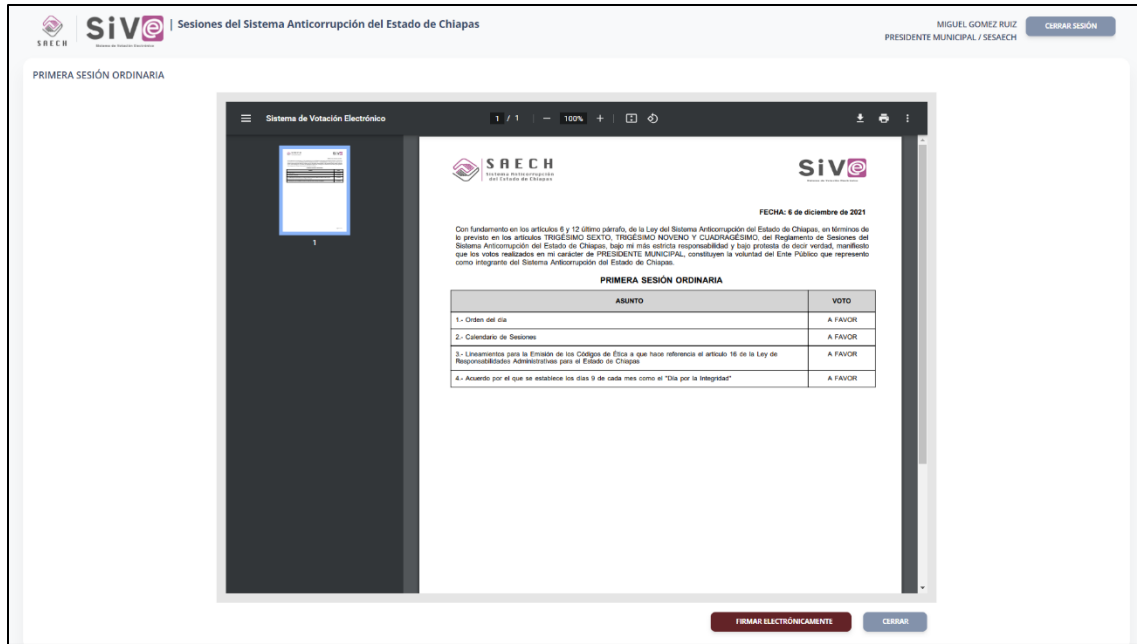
SAECH

SiVe

Sistema de Votación Electrónico

| Sesiones del Sistema Anticorrupción del Estado de Chiapas

MIGUEL GOMEZ RUIZ
PRESIDENTE MUNICIPAL / SESAECH

CERRAR SESIÓN

PRIMERA SESIÓN ORDINARIA

Sistema de Votación Electrónico

1 / 1 | — 100% +

1

SAECH
Sistema Anticorrupción del Estado de Chiapas

SiVe

FECHA: 6 de diciembre de 2021

Con fundamento en los artículos 6 y 12 último párrafo, de la Ley del Sistema Anticorrupción del Estado de Chiapas, en términos de lo previsto en los artículos TRIGÉSIMO SEXTO, TRIGÉSIMO NOVENO Y CUADRAGÉSIMO, del Reglamento de Sesiones del Sistema Anticorrupción del Estado de Chiapas, bajo mi más estricta responsabilidad y bajo protesta de decir verdad, manifiesto que los votos realizados en mi carácter de PRESIDENTE MUNICIPAL, constituyen la voluntad del Ente Público que represento como integrante del Sistema Anticorrupción del Estado de Chiapas.

PRIMERA SESIÓN ORDINARIA

| ASUNTO | VOTO |
|---|---|
| 1.- Orden del día | A FAVOR |
| 2.- Calendario de Sesiones | A FAVOR |
| 3.- Lineamientos para la Emisión de los Códigos de Ética a que hace referencia el artículo 16 de la Ley de Responsabilidades Administrativas para el Estado de Chiapas | A FAVOR |
| 4.- Acuerdo por el que se establece los días 9 de cada mes como el "Día por la Integridad" | A FAVOR |

FIRMAR ELECTRÓNICAMENTE

CERRAR